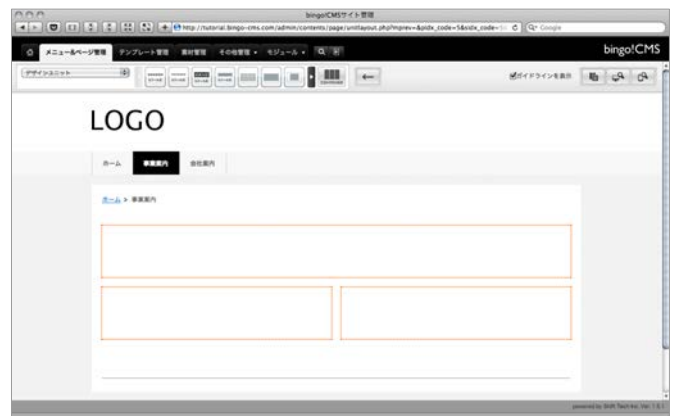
bingo!CMSサイト管理

http://tutorial.bingo-cms.com/admin/contents/page/unitlayout.php?mprev=&pidx_code=5&sidx_code=

Q- Google

メニュー&ページ管理　テンプレート管理　素材管理　その他管理 ▾　モジュール ▾

bingo!CMS

デザインユニット

ガイドラインを表示

LOGO

ホーム　事業案内　会社案内

ホーム > 事業案内

powered by Shift Tech Inc. Ver. 1.0.1